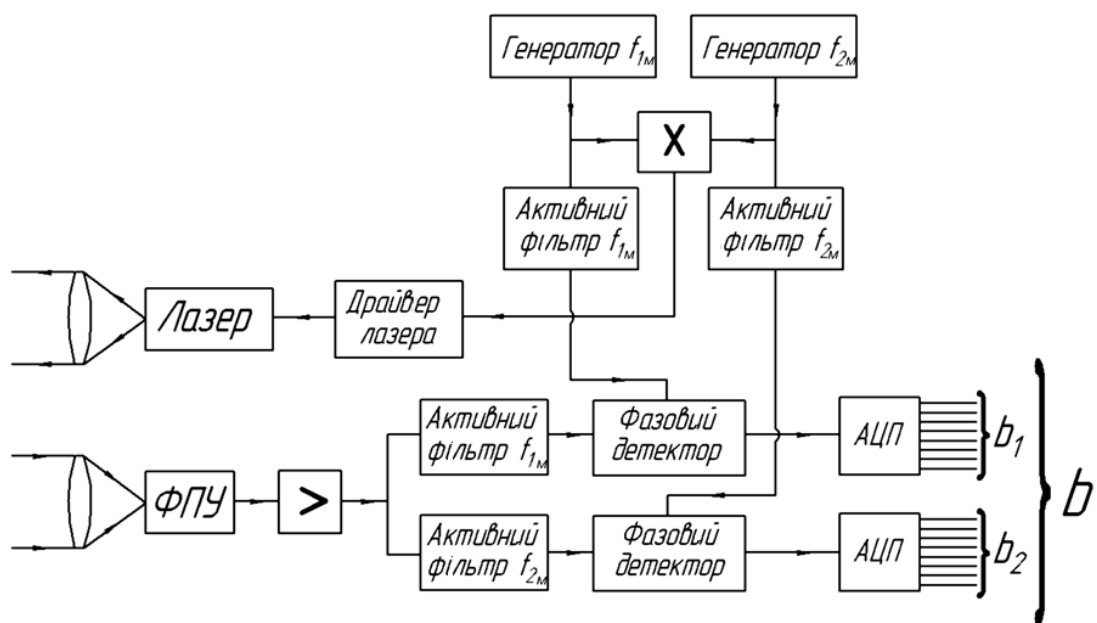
Генератор $f_{1м}$

Генератор $f_{2м}$

X

Активний фільтр $f_{1м}$

Активний фільтр $f_{2м}$

Лазер

Драйвер лазера

Активний фільтр $f_{1м}$

Фазовий детектор

АЦП

$b_1$

ФПУ

>

$b$

Активний фільтр $f_{2м}$

Фазовий детектор

АЦП

$b_2$